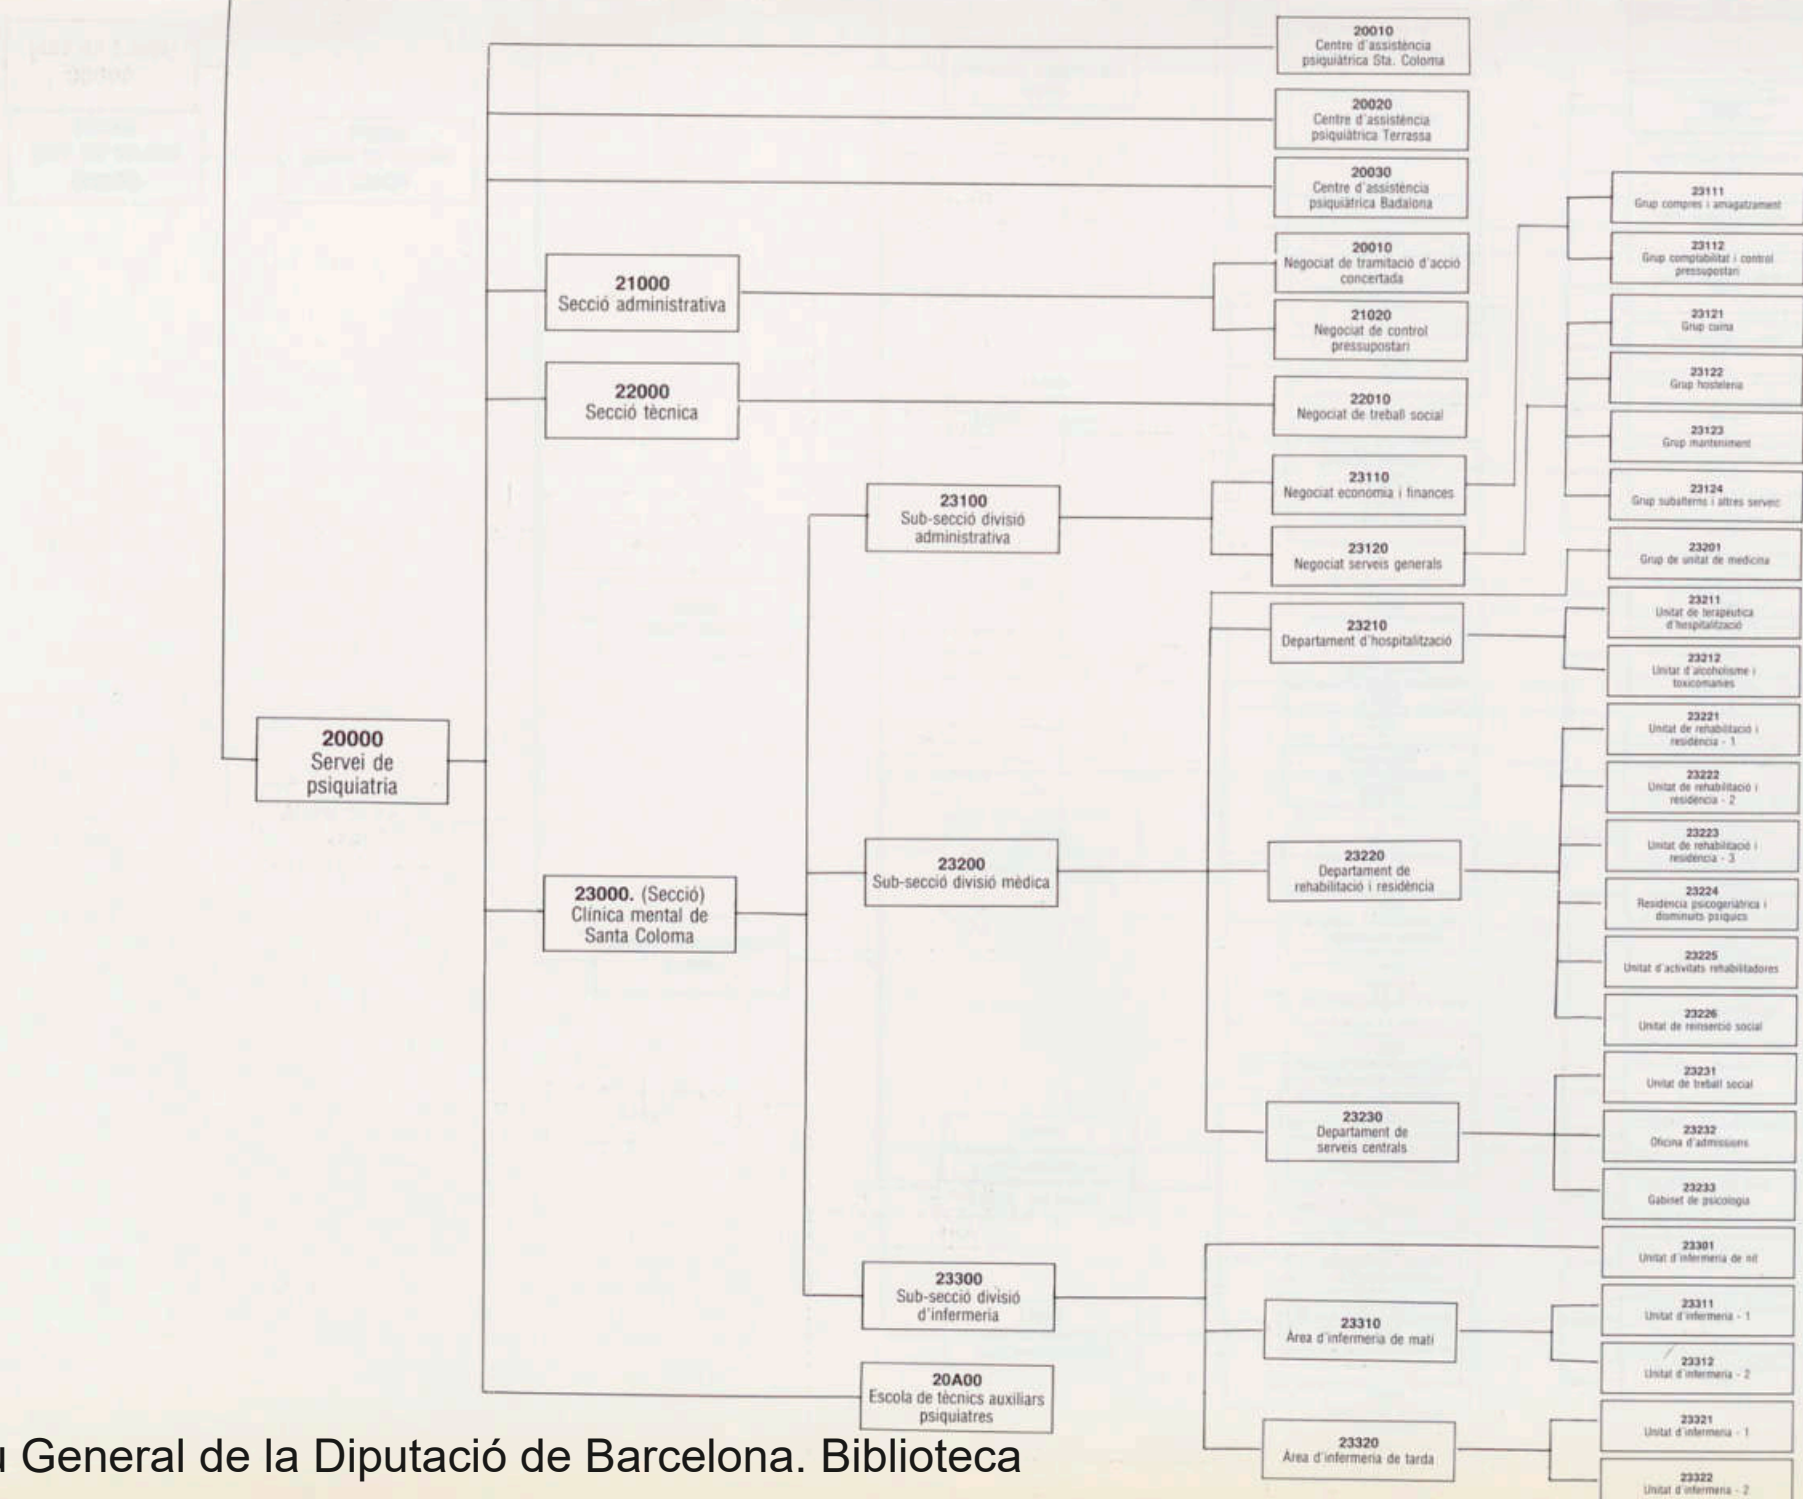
20010
Centre d'assistència psiquiàtrica Sta. Coloma

20020
Centre d'assistència psiquiàtrica Terrassa

20030
Centre d'assistència psiquiàtrica Badalona

23111
Grup compres i amagatzament

23112
Grup comptabilitat i control pressupostari

20010
Negociat de tramitació d'acció concertada

21000
Secció administrativa

21020
Negociat de control pressupostari

23121
Grup cuina

22000
Secció tècnica

22010
Negociat de treball social

23122
Grup hosteleria

23123
Grup manteniment

23110
Negociat economia i finances

23124
Grup subalterns i altres servei

23100
Sub-secció divisió administrativa

23120
Negociat serveis generals

23201
Grup de unitat de medicina

23210
Departament d'hospitalització

23211
Unitat de terapèutica d'hospitalització

23212
Unitat d'alcoholisme i toxicomanies

20000
Servei de psiquiatria

23221
Unitat de rehabilitació i residència - 1

23222
Unitat de rehabilitació i residència - 2

23223
Unitat de rehabilitació i residència - 3

23200
Sub-secció divisió mèdica

23220
Departament de rehabilitació i residència

23000. (Secció)
Clínica mental de Santa Coloma

23224
Residència psicogeriàtrica i disminuïts psíquics

23225
Unitat d'activitats rehabilitadores

23226
Unitat de reinserció social

23231
Unitat de treball social

23230
Departament de serveis centrals

23232
Oficina d'admissions

23233
Gabinet de psicologia

23301
Unitat d'infermeria de nit

23300
Sub-secció divisió d'infermeria

23310
Àrea d'infermeria de matí

23311
Unitat d'infermeria - 1

23312
Unitat d'infermeria - 2

20A00
Escola de tècnics auxiliars psiquiatres

23321
Unitat d'infermeria - 1

23320
Àrea d'infermeria de tarda

23322
Unitat d'infermeria - 2

u General de la Diputació de Barcelona. Biblioteca